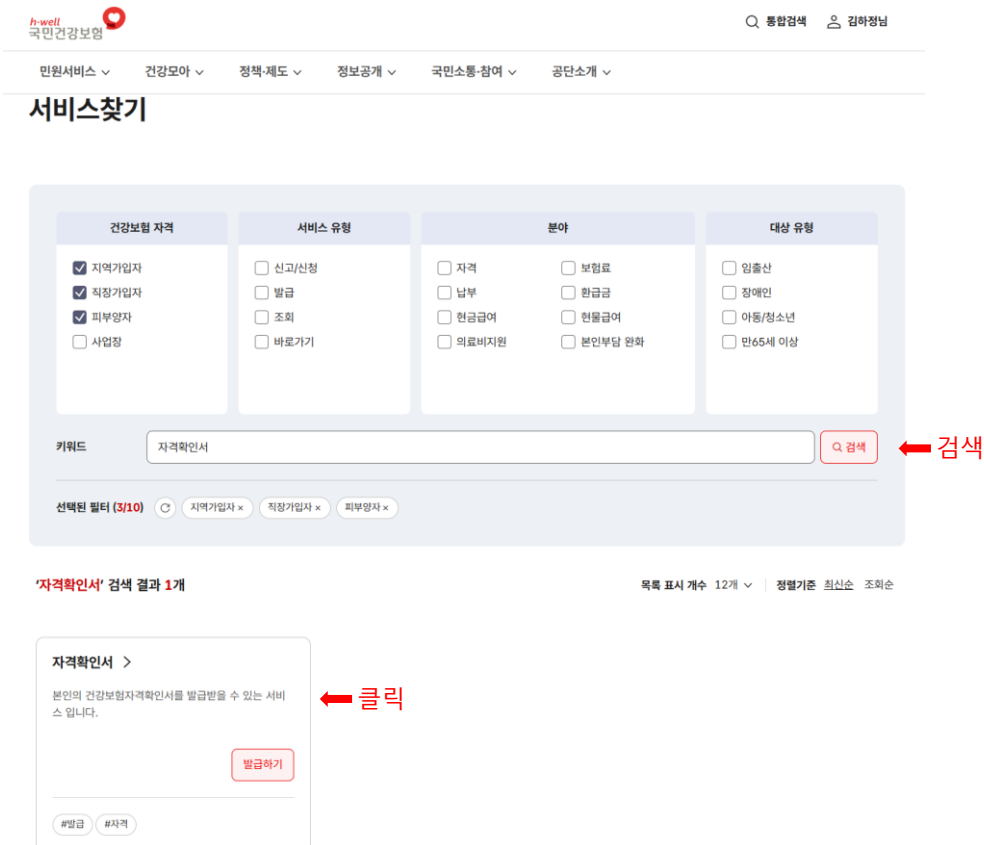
h-well
국민건강보험

통합검색 김하정님

민원서비스 건강모아 정책·제도 정보공개 국민소통·참여 공단소개

서비스찾기

| 건강보험 자격 | 서비스 유형 | 분야 | 대상 유형 |
|---|---|---|---|
| 지역가입자 | 신고/신청 | 자격 보험료 | 임출산 |
| 직장가입자 | 발급 | 납부 환급금 | 장애인 |
| 피부양자 | 조회 | 현금급여 현물급여 | 아동/청소년 |
| 사업장 | 바로가기 | 의료비지원 본인부담 완화 | 만65세 이상 |

키워드 자격확인서 검색

검색

선택된 필터 (3/10) 지역가입자 × 직장가입자 × 피부양자 ×

'자격확인서' 검색 결과 1개

목록 표시 개수 12개 정렬기준 최신순 조회순

자격확인서 >

본인의 건강보험자격확인서를 발급받을 수 있는 서비스 입니다.

발급하기

#발급 #자격

클릭